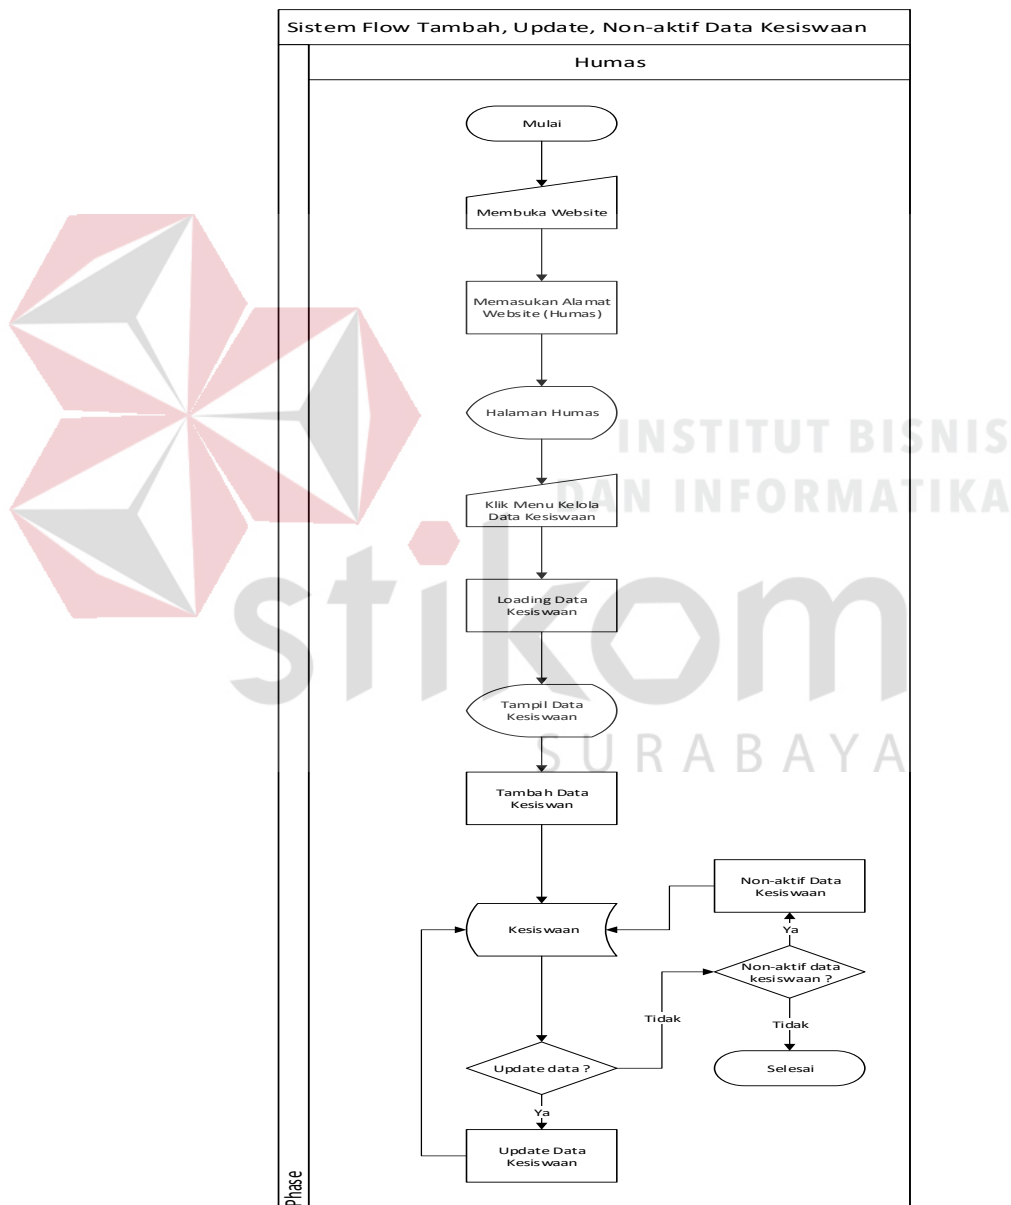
Sistem Flow Tambah, Update, Non-aktif Data Kesiswaan

Humas

Mulai

Membuka Website

Memasukan Alamat Website (Humas)

Halaman Humas

INSTITUT BISNIS DAN INFORMATIKA

Klik Menu Kelola Data Kesiswaan

Loading Data Kesiswaan

stikom

Tampil Data Kesiswaan

SURABAYA

Tambah Data Kesiswan

Non-aktif Data Kesiswaan

Ya

Kesiswaan

Non-aktif data kesiswaan ?

Tidak

Tidak

Selesai

Update data ?

Ya

Update Data Kesiswaan

Phase